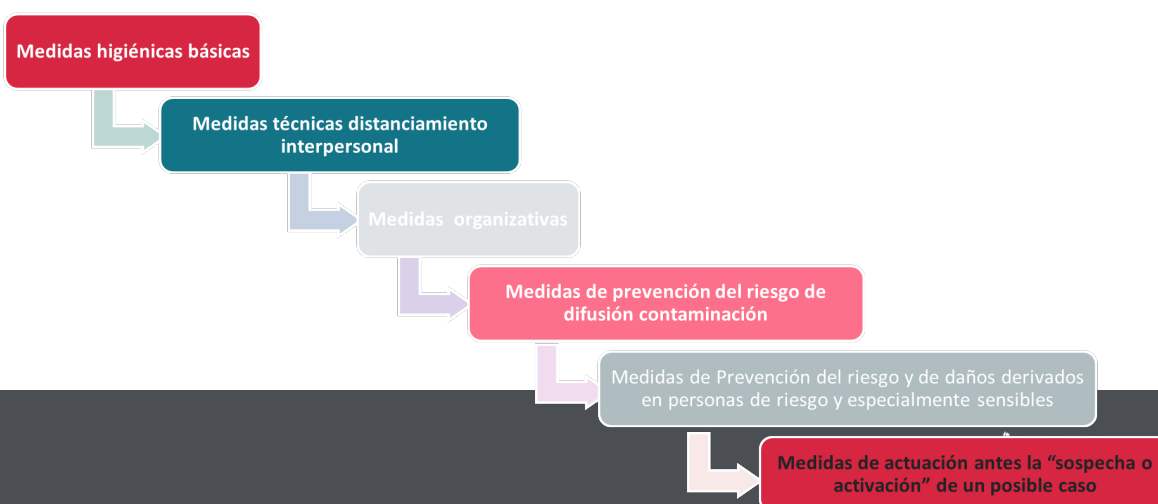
Medidas higiénicas básicas

Medidas técnicas distanciamiento interpersonal

Medidas organizativas

Medidas de prevención del riesgo de difusión contaminación

Medidas de Prevención del riesgo y de daños derivados en personas de riesgo y especialmente sensibles

Medidas de actuación antes la “sospecha o activación” de un posible caso